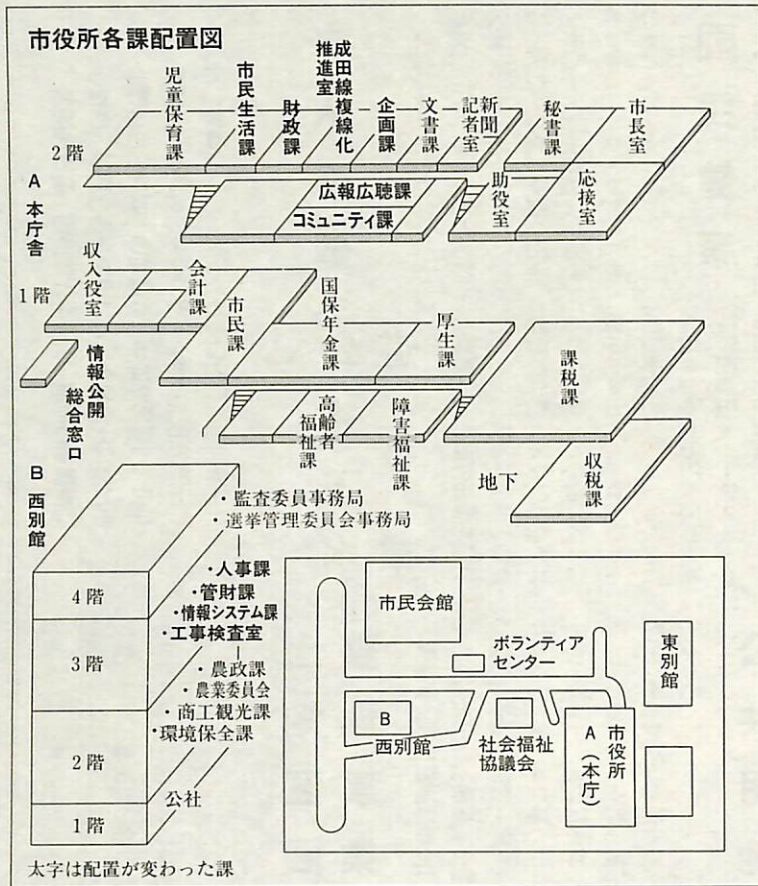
市役所各課配置図

2階

児童保育課

市民生活課

財政課

成田線複線化推進室

企画課

文書課

新聞記者室

秘書課

市長室

広報広聴課

コミュニティ課

助役室

応接室

A 本庁舎

1階

収入役室

会計課

市民課

国保年金課

厚生課

課税課

情報公開総合窓口

高齢者福祉課

障害福祉課

地下

収税課

B 西別館

・監査委員事務局
・選挙管理委員会事務局

4階

・人事課
・管財課
・情報システム課
・工事検査室

3階

・農政課
・農業委員会
・商工観光課
・環境保全課

2階

公社

1階

市民会館

ボランティアセンター

東別館

B

西別館

社会福祉協議会

A 市役所（本庁）

太字は配置が変わった課